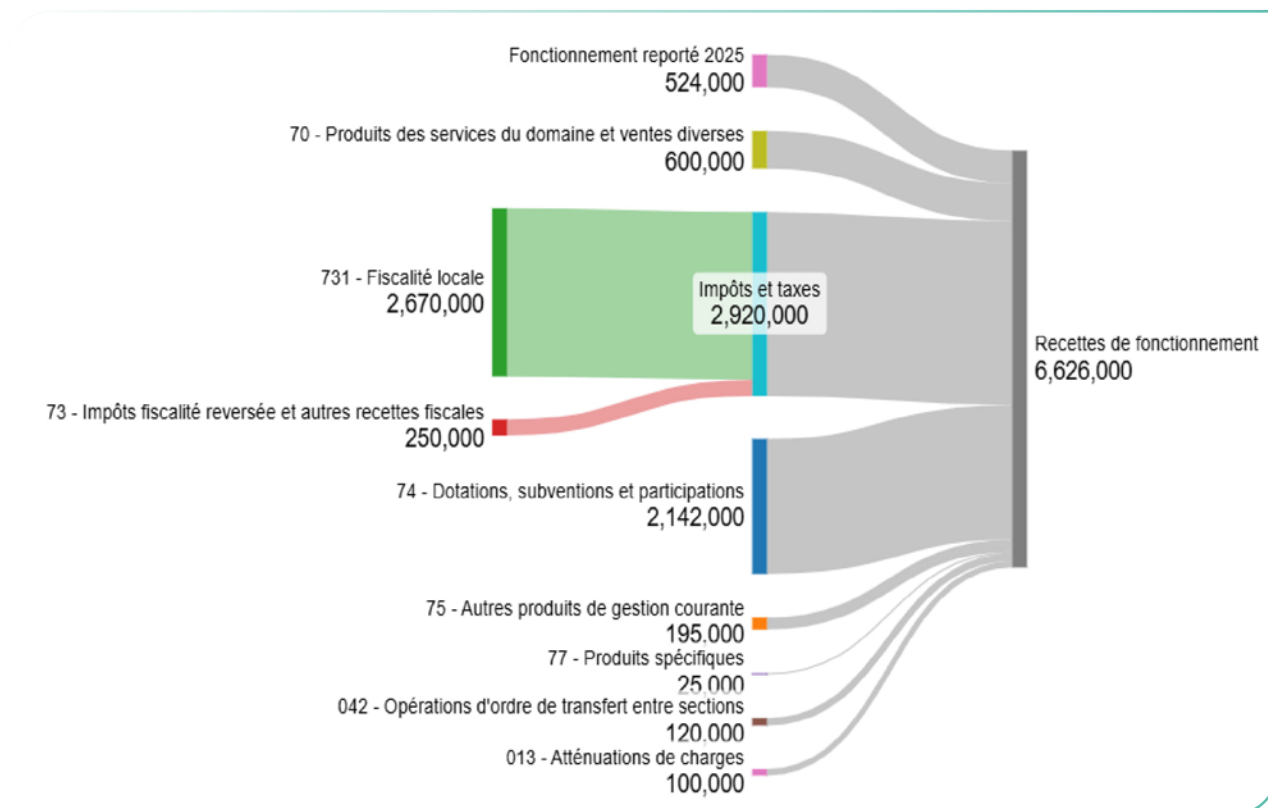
Fonctionnement reporté 2025
524,000

70 - Produits des services du domaine et ventes diverses
600,000

731 - Fiscalité locale
2,670,000

Impôts et taxes
2,920,000

Recettes de fonctionnement
6,626,000

73 - Impôts fiscalité reversée et autres recettes fiscales
250,000

74 - Dotations, subventions et participations
2,142,000

75 - Autres produits de gestion courante
195,000

77 - Produits spécifiques
25,000

042 - Opérations d'ordre de transfert entre sections
120,000

013 - Atténuations de charges
100,000